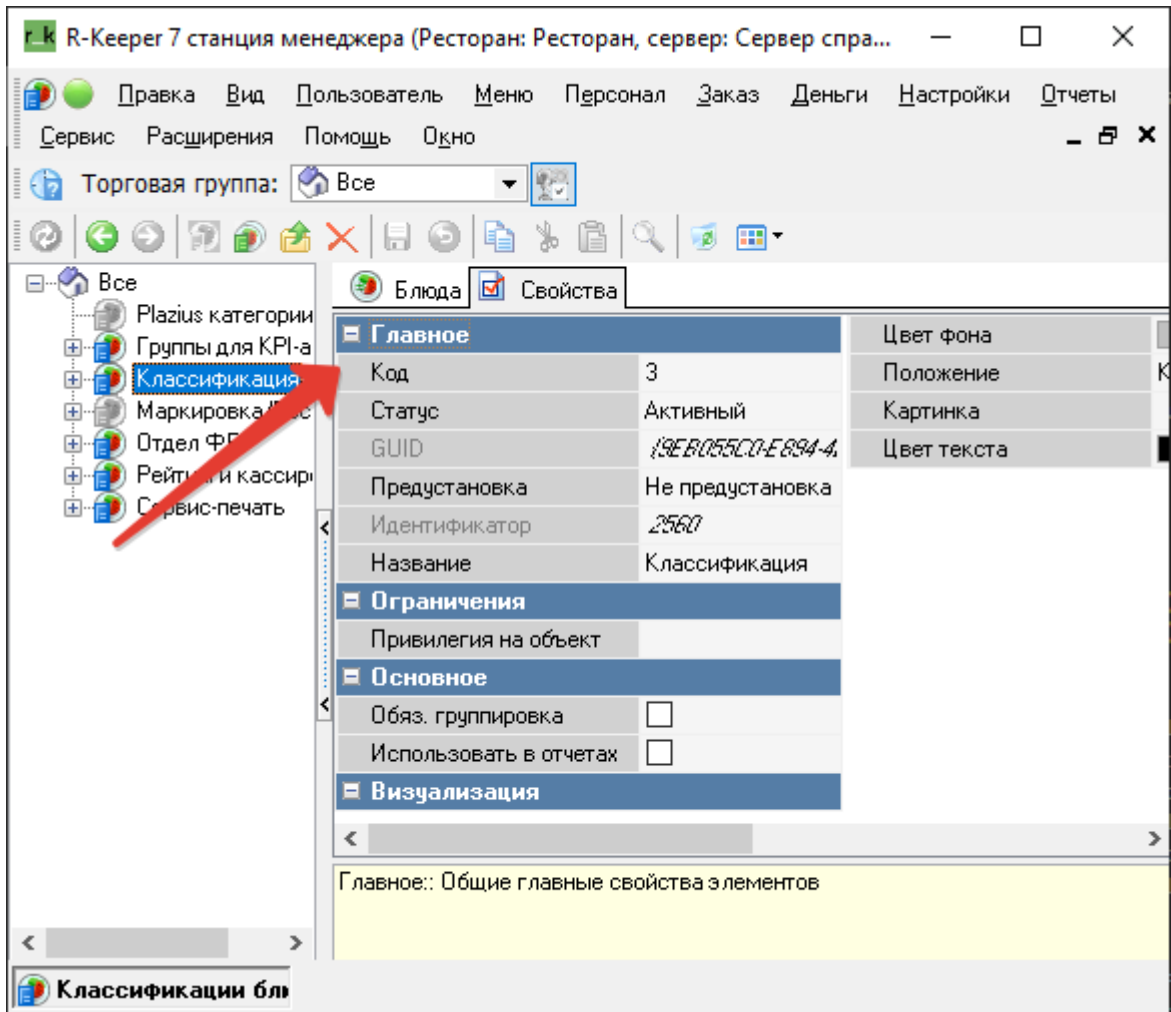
r_k R-Keeper 7 станция менеджера (Ресторан: Ресторан, сервер: Сервер спра...

Правка Вид Пользователь Меню Персонал Заказ Деньги Настройки Отчеты
Сервис Расширения Помощь Окно

Торговая группа: Все

Все
Plazius категории
Группы для KPI-а
Классификация
Маркировка/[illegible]
Отдел Ф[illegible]
Рейт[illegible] кассир
С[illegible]рвис-печать

Блюда | Свойства

| Главное | |
|---|---|
| Код | 3 |
| Статус | Активный |
| GUID | {9EB055C0-E894-4 |
| Предустановка | Не предустановка |
| Идентификатор | 2560 |
| Название | Классификация |
| **Ограничения** | |
| Привилегия на объект | |
| **Основное** | |
| Обяз. группировка | |
| Использовать в отчетах | |
| **Визуализация** | |

| | |
|---|---|
| Цвет фона | |
| Положение | К |
| Картинка | |
| Цвет текста | |

Главное:: Общие главные свойства элементов

Классификации бл